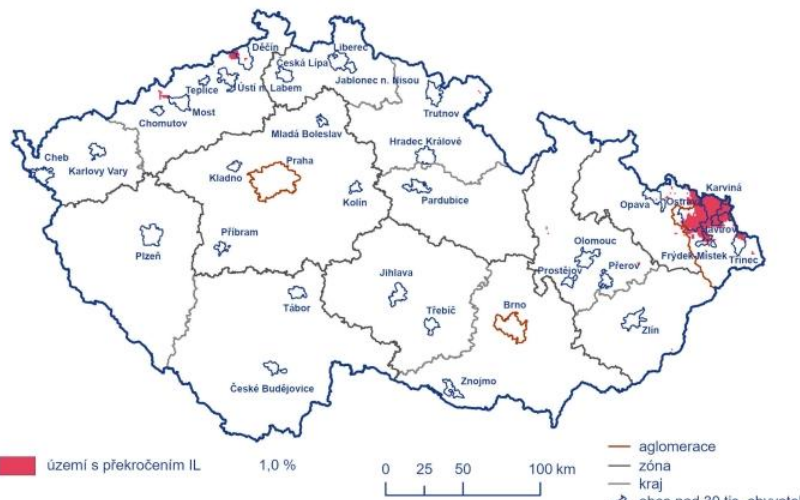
Děčín
Liberec
Česká Lípa
Jablonec n. Nisou
Teplice
Ústí n. Labem
Most
Chomutov
Trutnov
Mladá Boleslav
Hradec Králové
Cheb
Karlovy Vary
Praha
Kladno
Kolín
Pardubice
Karviná
Opava
Ostrava
Havířov
Olomouc
Příbram
Plzeň
Přerov
Frýdek-Místek
Třinec
Prostějov
Jihlava
Třebíč
Brno
Tábor
Zlín
České Budějovice
Znojmo

území s překročením IL 1,0 %

0 25 50 100 km

aglomerace
zóna
kraj
obce nad 20 tis. obyvatel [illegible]